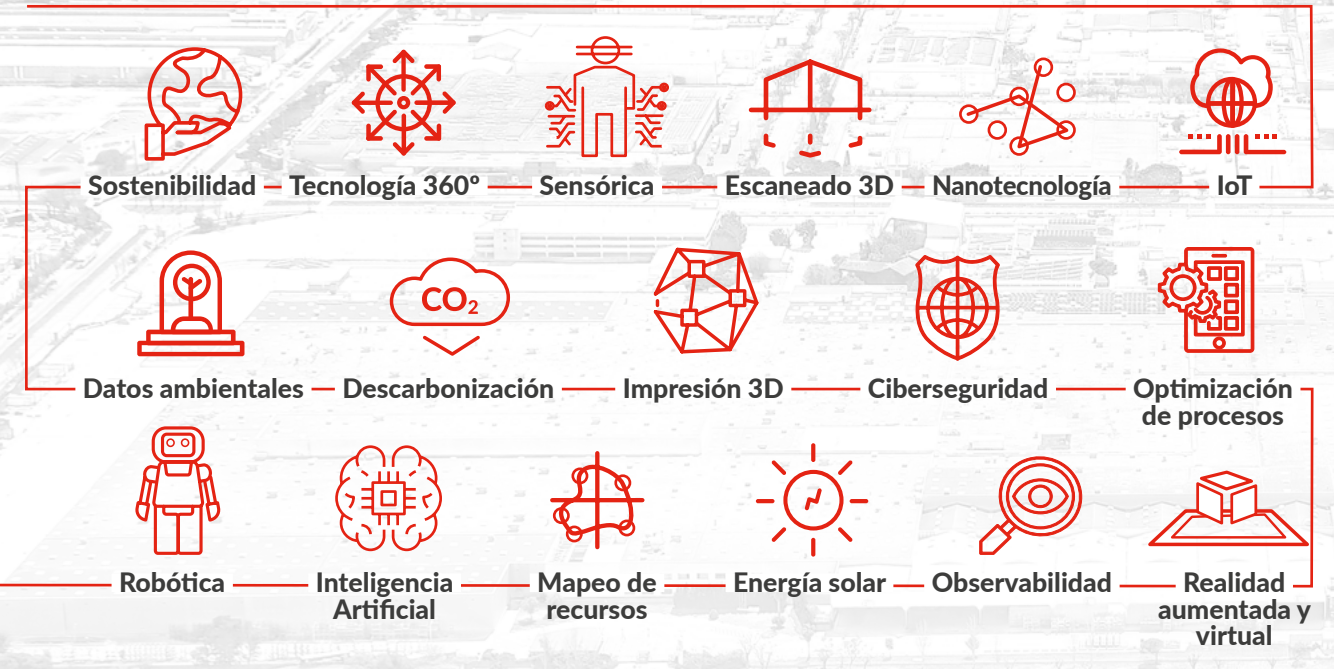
Sostenibilidad Tecnología 360º Sensórica Escaneado 3D Nanotecnología IoT

$CO_2$

Datos ambientales Descarbonización Impresión 3D Ciberseguridad Optimización de procesos

Robótica Inteligencia Artificial Mapeo de recursos Energía solar Observabilidad Realidad aumentada y virtual